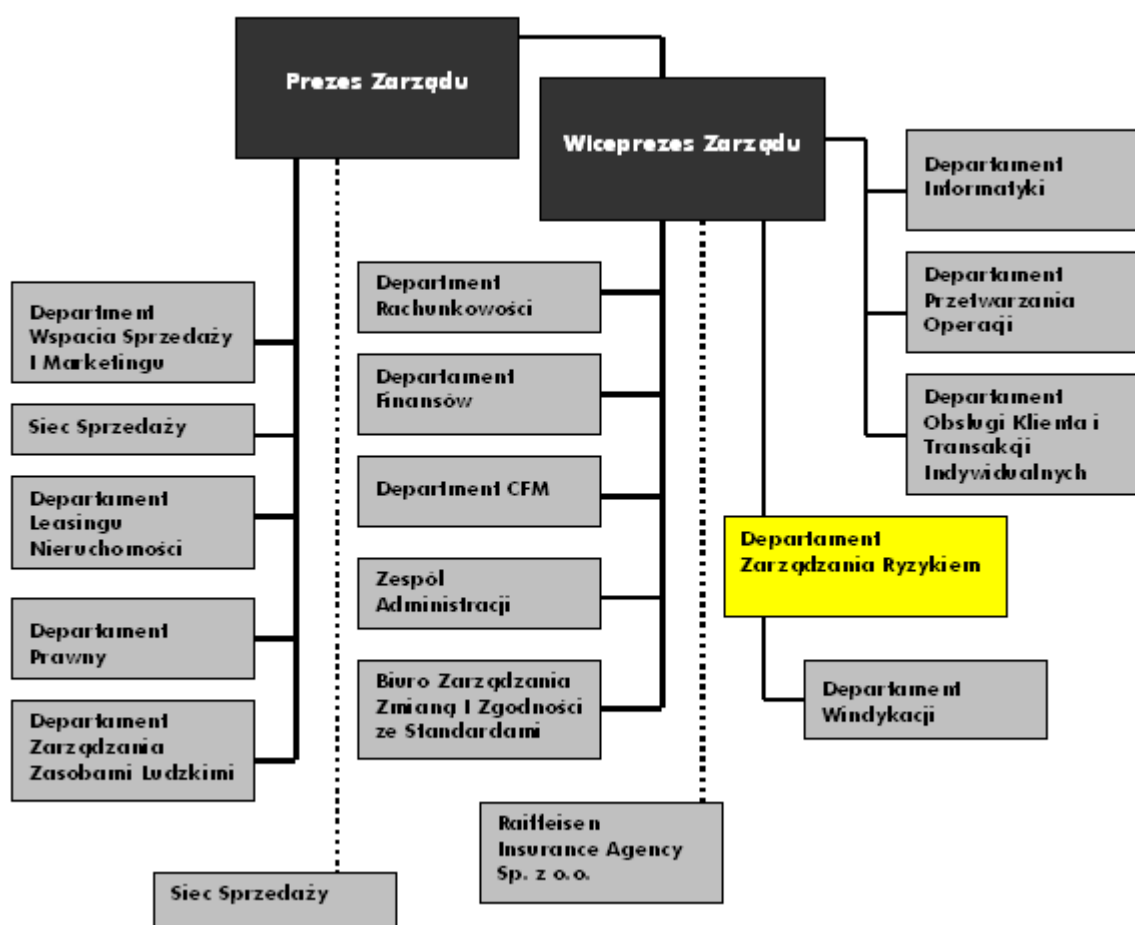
Prezes Zarządu

Wiceprezes Zarządu

Department Wspacia Sprzedaży I Marketingu

Siec Sprzedaży

Departament Leasingu Nieruchomości

Departament Prawny

Departament Zarządzania Zasobami Ludzkimi

Siec Sprzedaży

Department Rachunkowości

Departament Finansów

Department CFM

Zespół Administracji

Biuro Zarządzania Zmianą I Zgodności ze Standardami

Raiffeisen Insurance Agency Sp. z o.o.

Departament Informatyki

Departament Przetwarzania Operacji

Departament Obsługi Klienta i Transakcji Indywidualnych

Departament Zarządzania Ryzykiem

Departament Windykacji